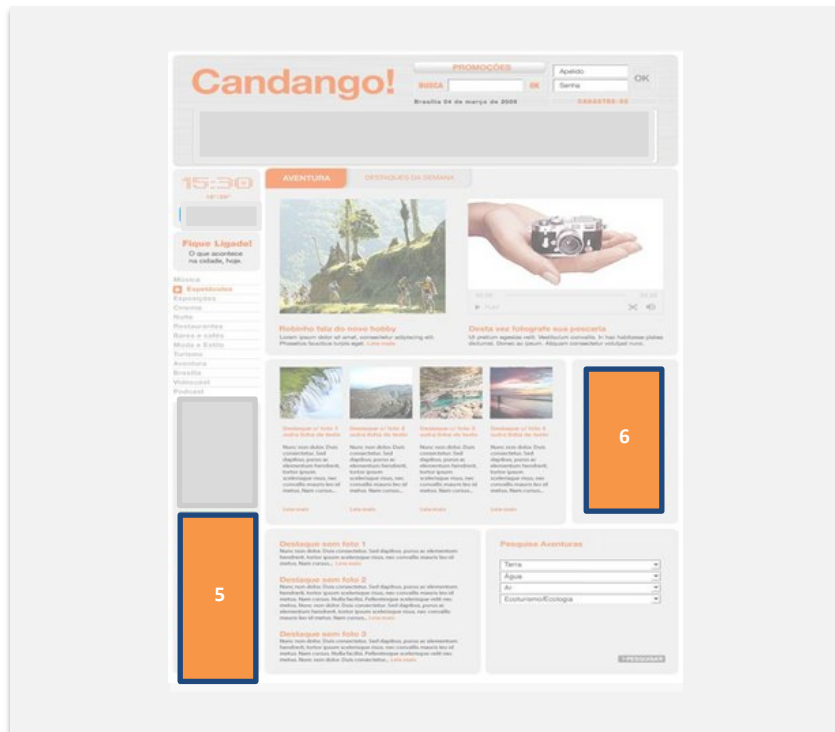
Candango!

PROMOÇÕES

BUSCA OK

Brasília 04 de março de 2009

Apelido

Senha

OK

15:30

Fique Ligado!

O que acontece na cidade, hoje.

Música

Espetáculos

Exposições

Cinema

Noite

Restaurantes

Bares e cafés

Moda e Estilo

Turismo

Aventura

Brasília

Videocast

Podcast

AVENTURA

DESTAQUES DA SEMANA

Robinho fala do novo hobby

Lorem ipsum dolor sit amet, consectetur adipiscing elit. Phasellus faucibus turpis eget. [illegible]

Desta vez fotografe sua pescaria

Ut pretium egestas velit. Vestibulum convallis. In hac habitasse platea dictumst. Donec ac ipsum. Aliquam consectetur volutpat nunc.

PLAY

Destaque c/ foto 1 outra linha de texto

Destaque c/ foto 2 outra linha de texto

Destaque c/ foto 3 outra linha de texto

Destaque c/ foto 4 outra linha de texto

6

5

Destaque sem foto 1

Destaque sem foto 2

Destaque sem foto 3

Pesquisa Aventuras

Terra

Água

Ar

Ecoturismo/Ecologia

PESQUISAR